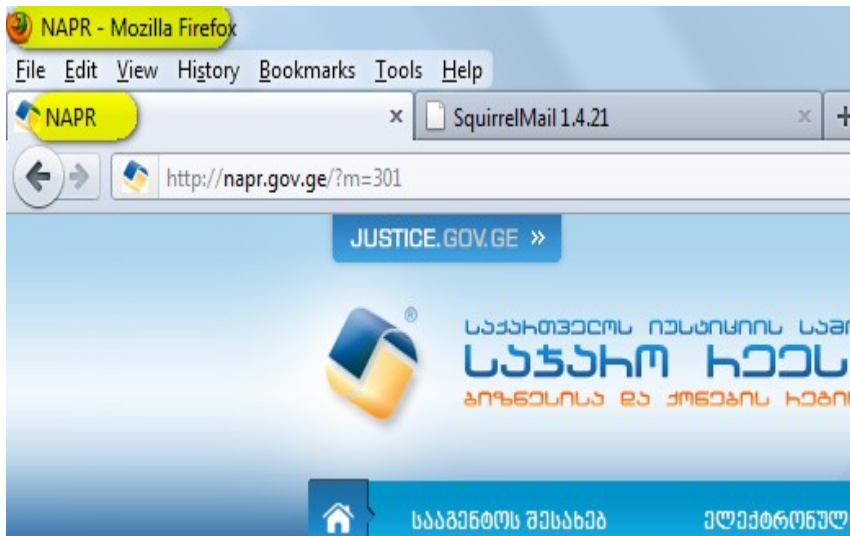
NAPR - Mozilla Firefox

File Edit View History Bookmarks Tools Help

NAPR × SquirrelMail 1.4.21 ×

http://napr.gov.ge/?m=301

JUSTICE.GOV.GE »

საქართველოს იუსტიციის სამ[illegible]
საჯარო რეეს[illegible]
ბიზნესისა და ქონების რეგი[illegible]

სააგენტოს შესახებ ელექტრონულ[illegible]